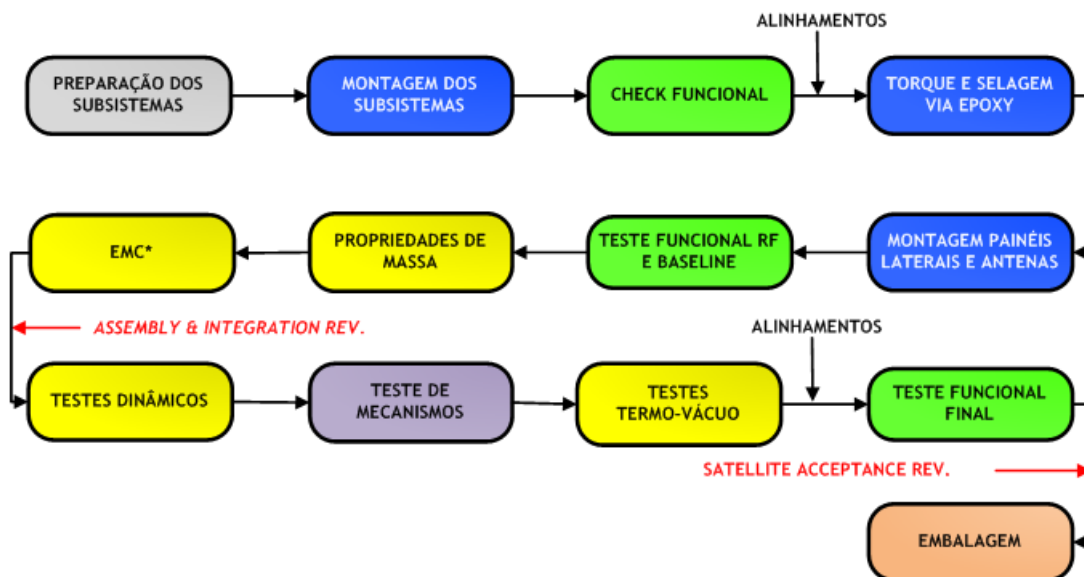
ALINHAMENTOS

PREPARAÇÃO DOS SUBSISTEMAS

MONTAGEM DOS SUBSISTEMAS

CHECK FUNCIONAL

TORQUE E SELAGEM VIA EPOXY

MONTAGEM PAINÉIS LATERAIS E ANTENAS

TESTE FUNCIONAL RF E BASELINE

PROPRIEDADES DE MASSA

EMC*

ASSEMBLY & INTEGRATION REV.

ALINHAMENTOS

TESTES DINÂMICOS

TESTE DE MECANISMOS

TESTES TERMO-VÁCUO

TESTE FUNCIONAL FINAL

SATELLITE ACCEPTANCE REV.

EMBALAGEM